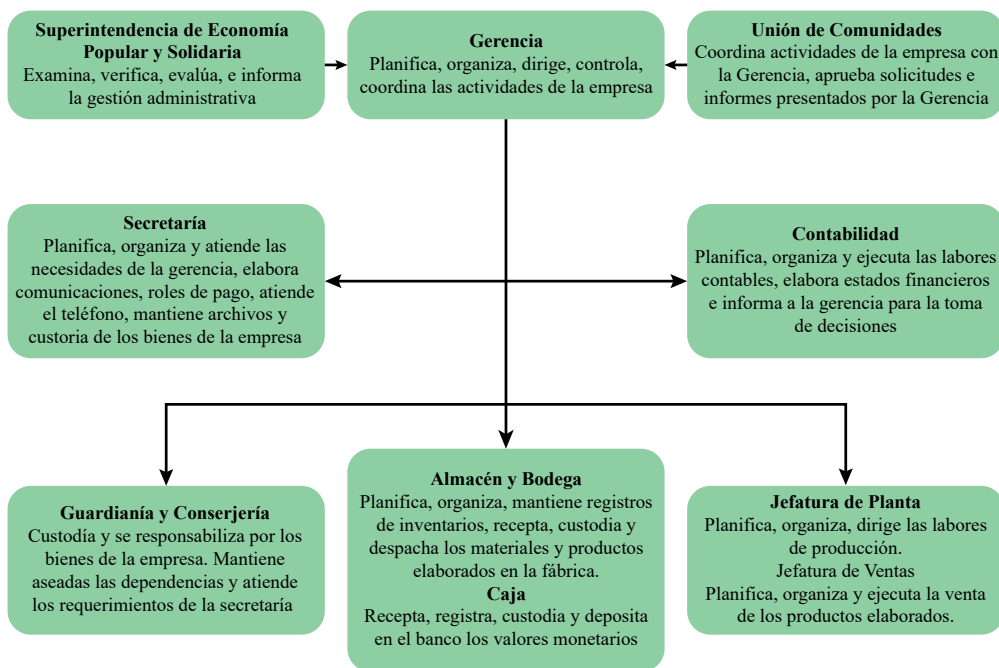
**Superintendencia de Economía Popular y Solidaria**
Examina, verifica, evalúa, e informa la gestión administrativa

**Gerencia**
Planifica, organiza, dirige, controla, coordina las actividades de la empresa

**Unión de Comunidades**
Coordina actividades de la empresa con la Gerencia, aprueba solicitudes e informes presentados por la Gerencia

**Secretaría**
Planifica, organiza y atiende las necesidades de la gerencia, elabora comunicaciones, roles de pago, atiende el teléfono, mantiene archivos y custoria de los bienes de la empresa

**Contabilidad**
Planifica, organiza y ejecuta las labores contables, elabora estados financieros e informa a la gerencia para la toma de decisiones

**Guardianía y Conserjería**
Custodia y se responsabiliza por los bienes de la empresa. Mantiene aseadas las dependencias y atiende los requerimientos de la secretaría

**Almacén y Bodega**
Planifica, organiza, mantiene registros de inventarios, recepta, custodia y despacha los materiales y productos elaborados en la fábrica.
**Caja**
Recepta, registra, custodia y deposita en el banco los valores monetarios

**Jefatura de Planta**
Planifica, organiza, dirige las labores de producción.
Jefatura de Ventas
Planifica, organiza y ejecuta la venta de los productos elaborados.